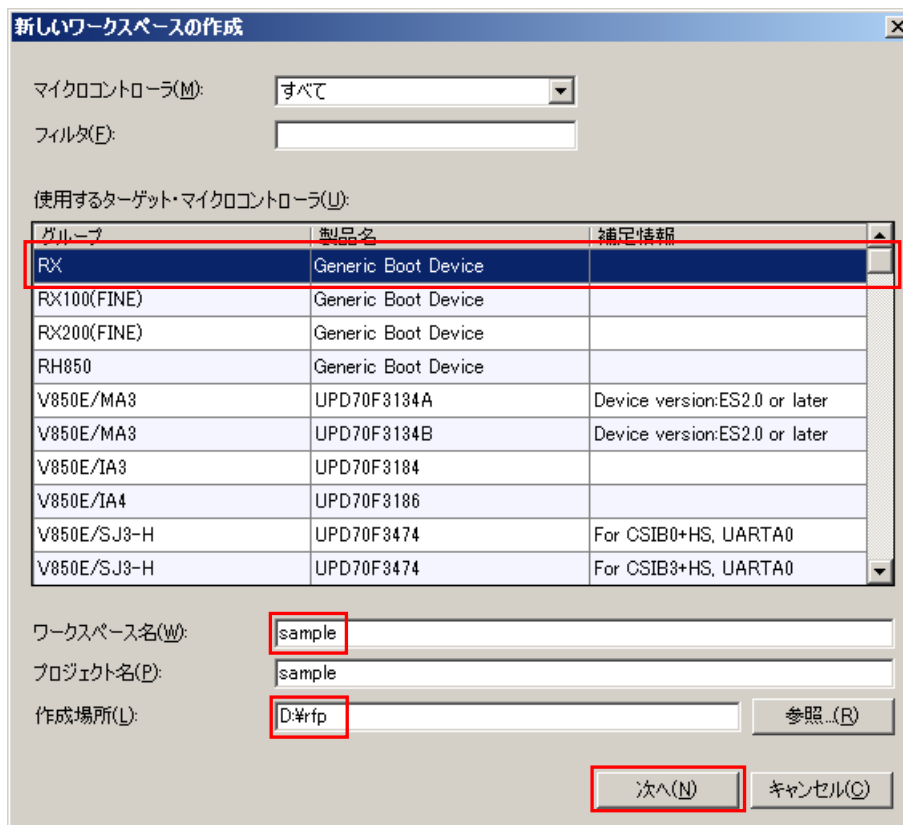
新しいワークスペースの作成

マイクロコントローラ(M): すべて

フィルタ(F):

使用するターゲット・マイクロコントローラ(U):

| グループ | 製品名 | 補足情報 |
|---|---|---|
| RX | Generic Boot Device | |
| RX100(FINE) | Generic Boot Device | |
| RX200(FINE) | Generic Boot Device | |
| RH850 | Generic Boot Device | |
| V850E/MA3 | UPD70F3134A | Device version:ES2.0 or later |
| V850E/MA3 | UPD70F3134B | Device version:ES2.0 or later |
| V850E/IA3 | UPD70F3184 | |
| V850E/IA4 | UPD70F3186 | |
| V850E/SJ3-H | UPD70F3474 | For CSIB0+HS, UARTA0 |
| V850E/SJ3-H | UPD70F3474 | For CSIB3+HS, UARTA0 |

ワークスペース名(W): sample

プロジェクト名(P): sample

作成場所(L): D:¥rfp

参照...(R)

次へ(N)

キャンセル(C)